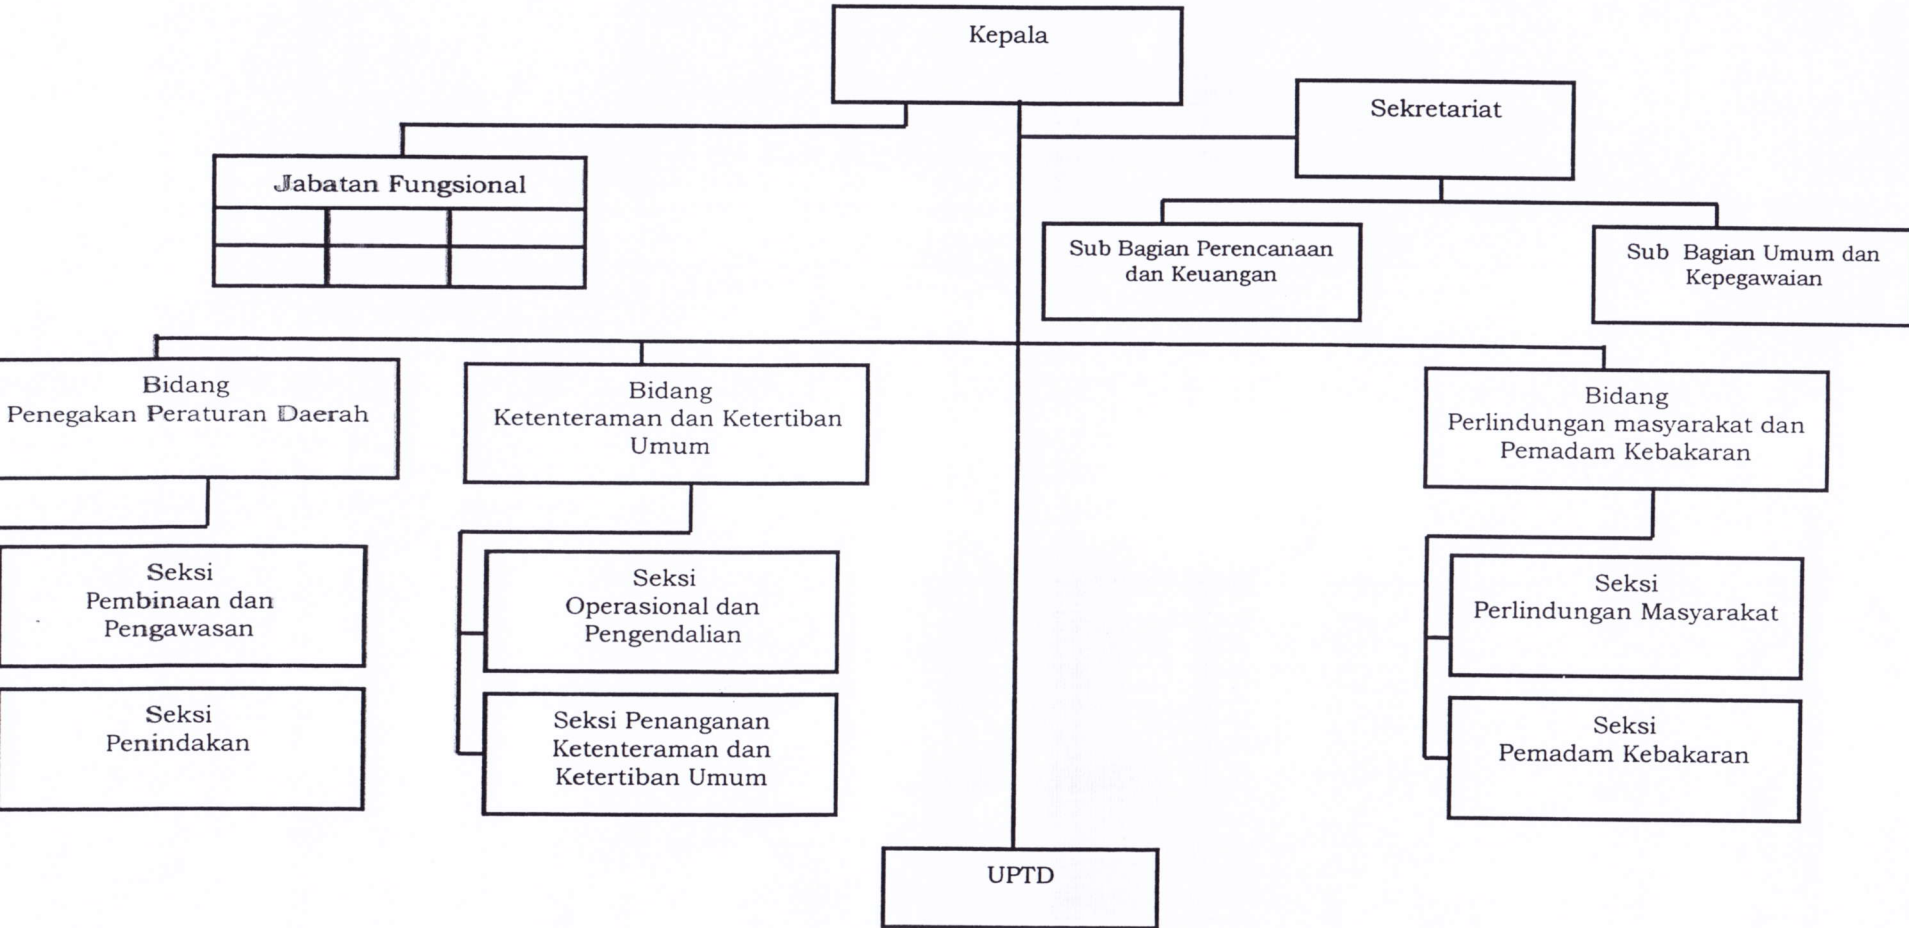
Kepala

Sekretariat

Jabatan Fungsional

Sub Bagian Perencanaan dan Keuangan

Sub Bagian Umum dan Kepegawaian

Bidang
Penegakan Peraturan Daerah

Bidang
Ketenteraman dan Ketertiban Umum

Bidang
Perlindungan masyarakat dan Pemadam Kebakaran

Seksi
Pembinaan dan Pengawasan

Seksi
Operasional dan Pengendalian

Seksi
Perlindungan Masyarakat

Seksi
Penindakan

Seksi Penanganan Ketenteraman dan Ketertiban Umum

Seksi
Pemadam Kebakaran

UPTD